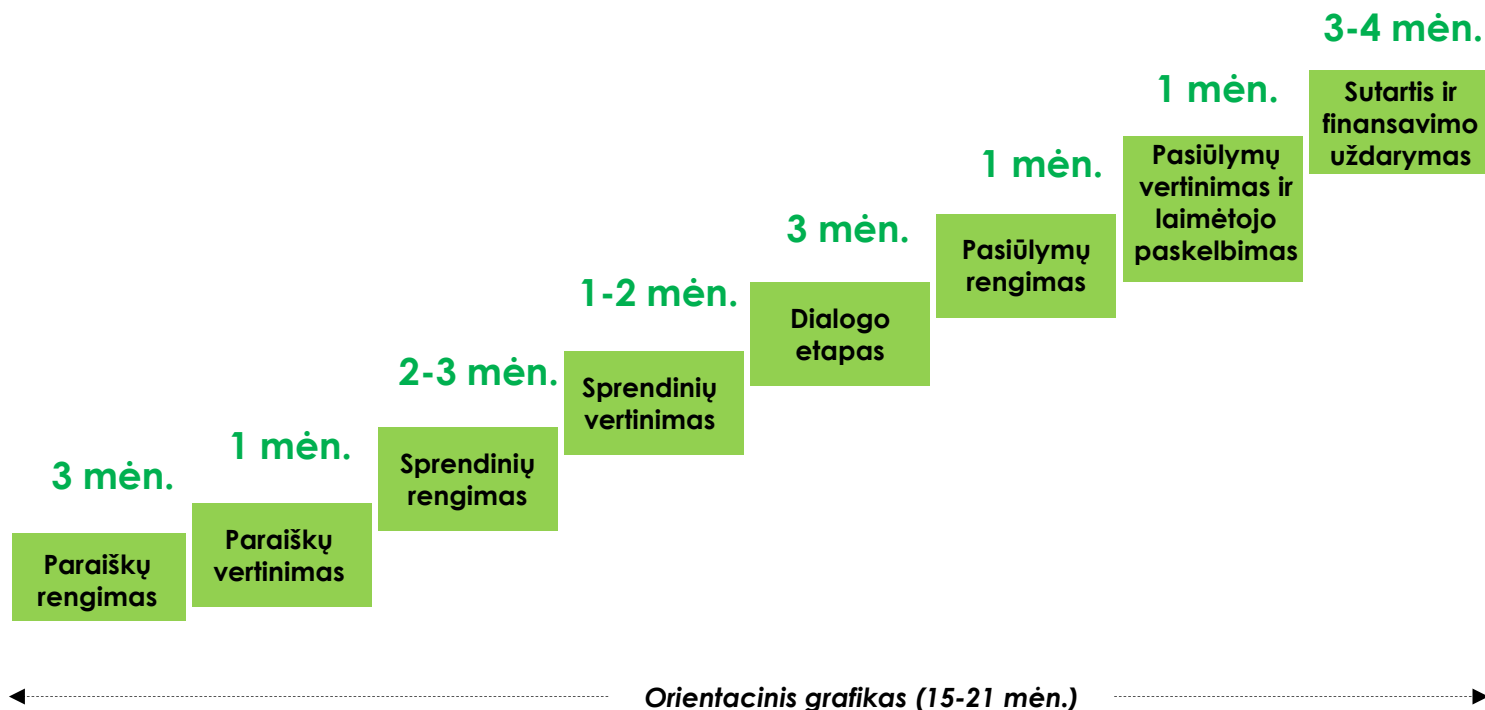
3 mėn.

Paraiškų rengimas

1 mėn.

Paraiškų vertinimas

2-3 mėn.

Sprendinių rengimas

1-2 mėn.

Sprendinių vertinimas

3 mėn.

Dialogo etapas

1 mėn.

Pasiūlymų rengimas

1 mėn.

Pasiūlymų vertinimas ir laimėtojo paskelbimas

3-4 mėn.

Sutartis ir finansavimo uždarymas

Orientacinis grafikas (15-21 mėn.)